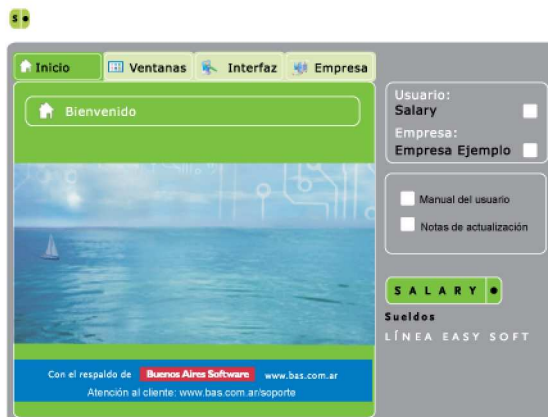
S

Inicio Ventanas Interfaz Empresa

Bienvenido

Usuario:
Salary

Empresa:
Empresa Ejemplo

Manual del usuario

Notas de actualización

SALARY

Sueldos

LÍNEA EASY SOFT

Con el respaldo de Buenos Aires Software www.bas.com.ar

Atención al cliente: www.bas.com.ar/soporte